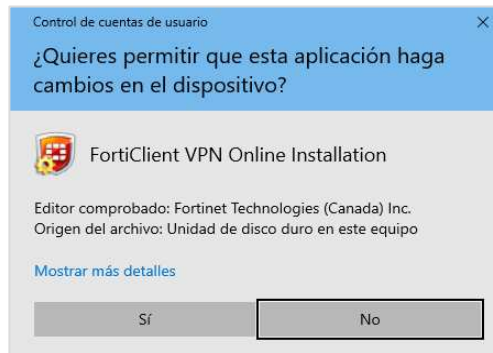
Control de cuentas de usuario

×

¿Quieres permitir que esta aplicación haga cambios en el dispositivo?

FortiClient VPN Online Installation

Editor comprobado: Fortinet Technologies (Canada) Inc.
Origen del archivo: Unidad de disco duro en este equipo

Mostrar más detalles

Sí

No